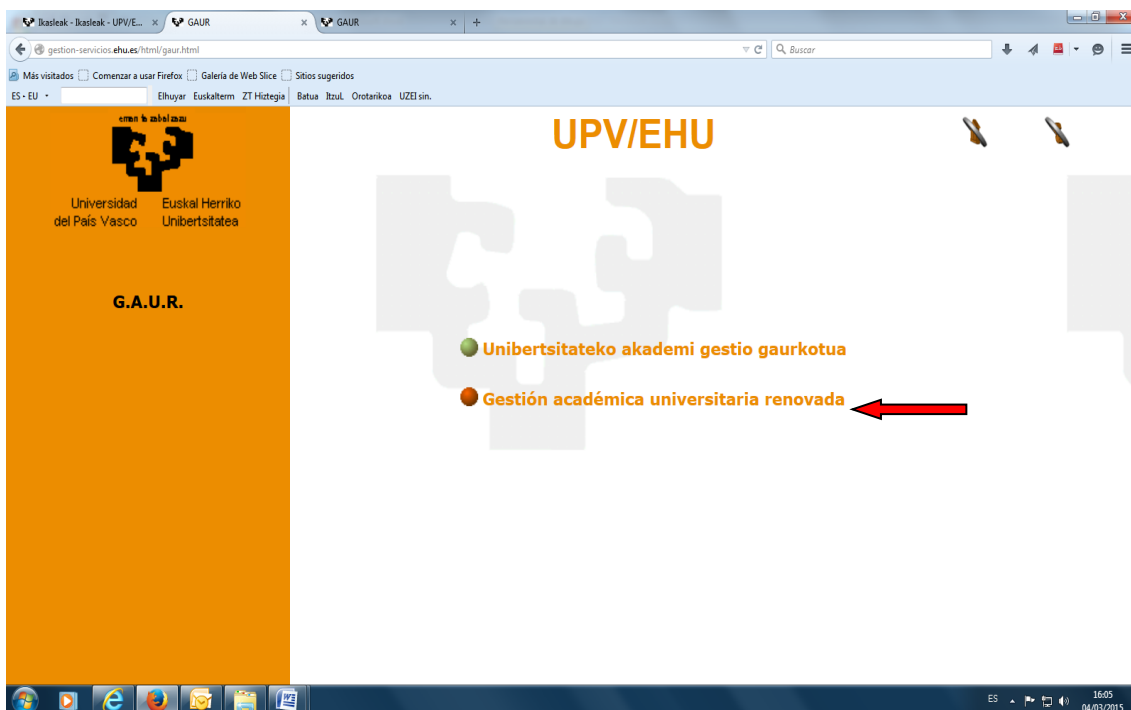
Ikasleak - Ikasleak - UPV/E... × GAUR × GAUR × +

gestion-servicios.ehu.es/html/gaur.html
Buscar

Más visitados Comenzar a usar Firefox Galería de Web Slice Sitios sugeridos

ES • EU Elhuyar Euskalterm ZT Hiztegia Batua ItzuL Orotarikoa UZEI sin.

eman ta zabal zazu

Universidad del País Vasco
Euskal Herriko Unibertsitatea

G.A.U.R.

UPV/EHU

Unibertsitateko akademi gestio gaurkotua

Gestión académica universitaria renovada

ES
16:05
04/03/2015